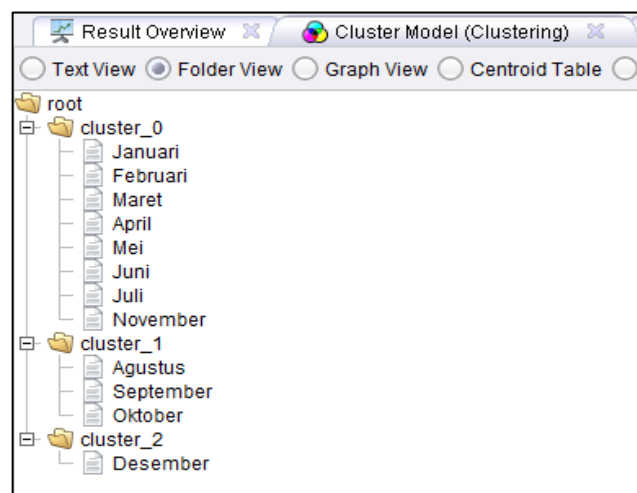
Result Overview
Cluster Model (Clustering)

Text View
Folder View
Graph View
Centroid Table

root
cluster_0
Januari
Februari
Maret
April
Mei
Juni
Juli
November
cluster_1
Agustus
September
Oktober
cluster_2
Desember